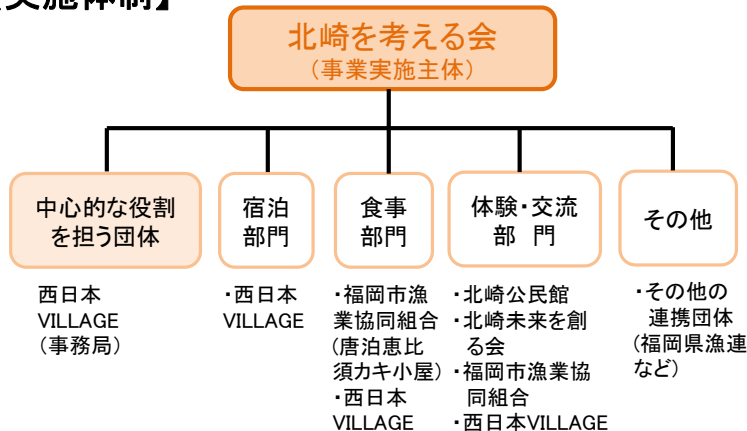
【実施体制】

北崎を考える会
（事業実施主体）

中心的な役割を担う団体

西日本VILLAGE（事務局）

宿泊部門

・西日本VILLAGE

食事部門

・福岡市漁業協同組合（唐泊恵比須カキ小屋）
・西日本VILLAGE

体験・交流部 門

・北崎公民館
・北崎未来を創る会
・福岡市漁業協同組合
・西日本VILLAGE

その他

・その他の連携団体（福岡県漁連など）